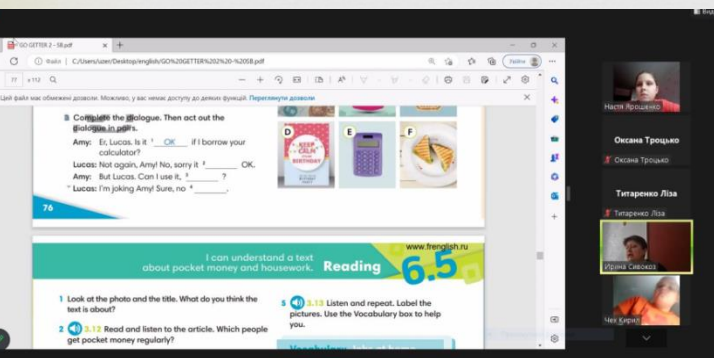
Вид

GO GETTER 2 - SB.pdf
Файл | C:/Users/user/Desktop/english/GO%20GETTER%202%20-%20SB.pdf
Нейм
77 з 112
Цей файл має обмежені дозволи. Можливо, у вас немає доступу до деяких функцій. Переглянути дозволи

8 Complete the dialogue. Then act out the dialogue in pairs.

Amy: Er, Lucas. Is it $^1$ OK if I borrow your calculator?
Lucas: Not again, Amy! No, sorry it $^2$_______ OK.
Amy: But Lucas. Can I use it, $^3$_______ ?
Lucas: I'm joking Amy! Sure, no $^4$_______.

D E F
KEEP CALM IT'S YOUR BIRTHDAY

76

I can understand a text about pocket money and housework. Reading 6.5
www.frenglish.ru

1 Look at the photo and the title. What do you think the text is about?

2 3.12 Read and listen to the article. Which people get pocket money regularly?

3 3.13 Listen and repeat. Label the pictures. Use the Vocabulary box to help you.

Vocabulary

Настя Ярошенко
Оксана Троцько
Оксана Троцько
Титаренко Ліза
Титаренко Ліза
Ирина Сивоконь
Чех Кирил